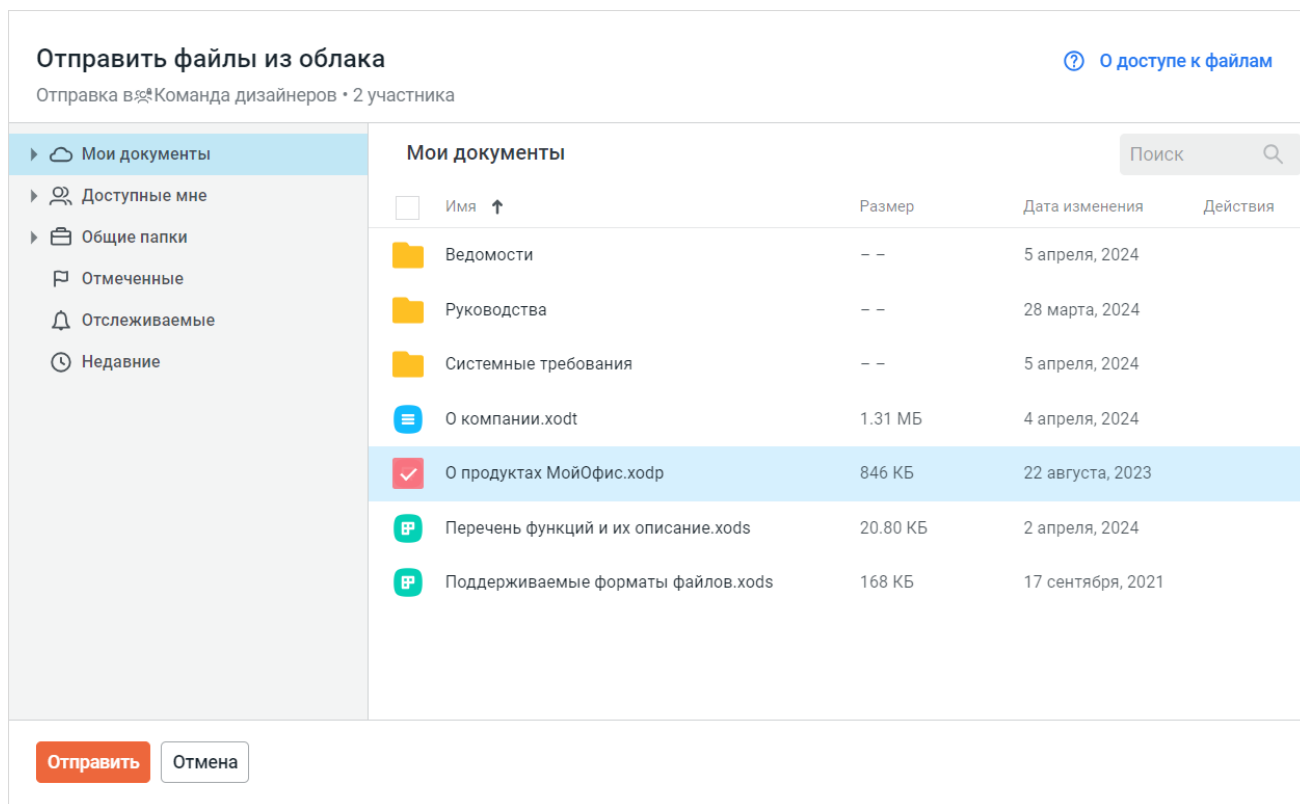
Отправить файлы из облака

Отправка в Команда дизайнеров • 2 участника

О доступе к файлам

Мои документы
Доступные мне
Общие папки
Отмеченные
Отслеживаемые
Недавние

Мои документы

Поиск

| Имя ↑ | Размер | Дата изменения | Действия |
|---|---|---|---|
| Ведомости | – – | 5 апреля, 2024 | |
| Руководства | – – | 28 марта, 2024 | |
| Системные требования | – – | 5 апреля, 2024 | |
| О компании.xodt | 1.31 МБ | 4 апреля, 2024 | |
| О продуктах МойОфис.xodp | 846 КБ | 22 августа, 2023 | |
| Перечень функций и их описание.xods | 20.80 КБ | 2 апреля, 2024 | |
| Поддерживаемые форматы файлов.xods | 168 КБ | 17 сентября, 2021 | |

Отправить
Отмена